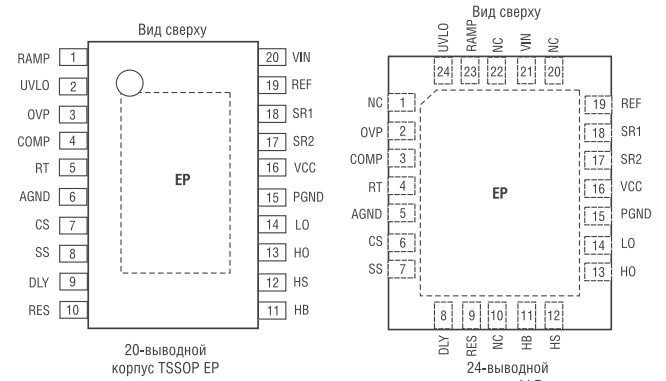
Вид сверху

| | | | |
|---|---|---|---|
| RAMP | 1 | 20 | VIN |
| UVLO | 2 | 19 | REF |
| OVP | 3 | 18 | SR1 |
| COMP | 4 | 17 | SR2 |
| RT | 5 | 16 | VCC |
| AGND | 6 | 15 | PGND |
| CS | 7 | 14 | LO |
| SS | 8 | 13 | HO |
| DLY | 9 | 12 | HS |
| RES | 10 | 11 | HB |

EP

20-выводной корпус TSSOP EP

Вид сверху

UVLO 24, RAMP 23, NC 22, VIN 21, NC 20

| | | | |
|---|---|---|---|
| NC | 1 | 19 | REF |
| OVP | 2 | 18 | SR1 |
| COMP | 3 | 17 | SR2 |
| RT | 4 | 16 | VCC |
| AGND | 5 | 15 | PGND |
| CS | 6 | 14 | LO |
| SS | 7 | 13 | HO |

EP

8 DLY, 9 RES, 10 NC, 11 HB, 12 HS

24-выводной
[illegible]